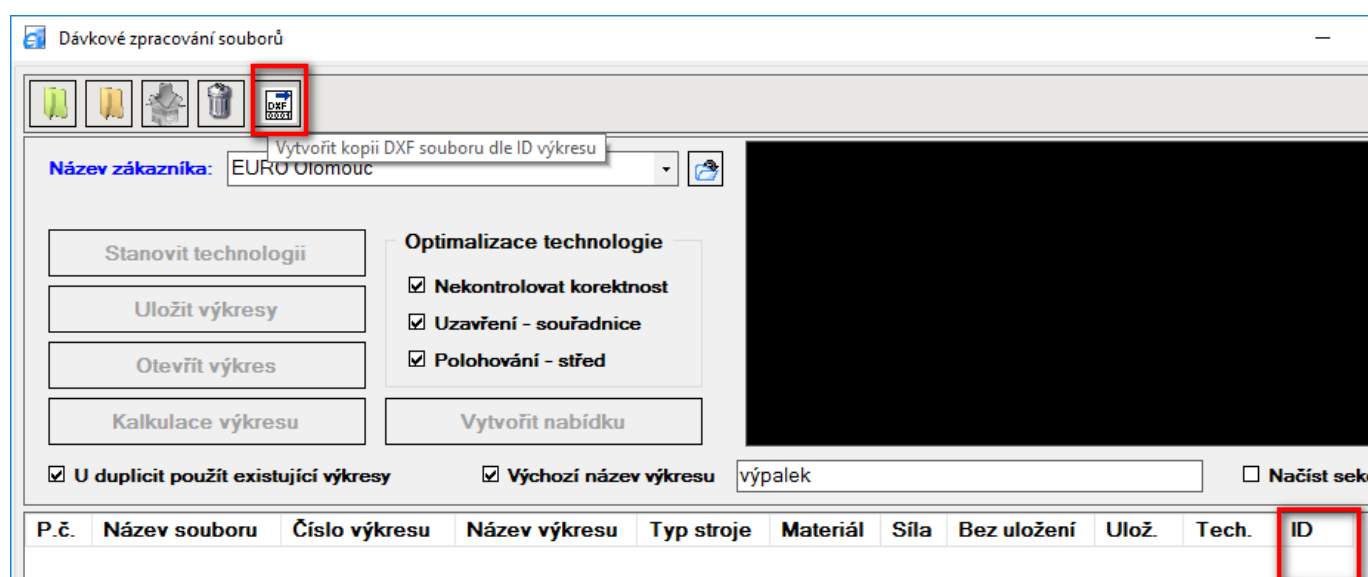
Dávkové zpracování souborů

DXF

Vytvořit kopii DXF souboru dle ID výkresu

Název zákazníka: EURO Olomouc

Stanovit technologii

Uložit výkresy

Otevřít výkres

Kalkulace výkresu

Optimalizace technologie

☑ Nekontrolovat korektnost

☑ Uzavření - souřadnice

☑ Polohování - střed

Vytvořit nabídku

☑ U duplicit použít existující výkresy

☑ Výchozí název výkresu výpalek

☐ Načíst sek

| P.č. | Název souboru | Číslo výkresu | Název výkresu | Typ stroje | Materiál | Síla | Bez uložení | Ulož. | Tech. | ID |
|---|---|---|---|---|---|---|---|---|---|---|